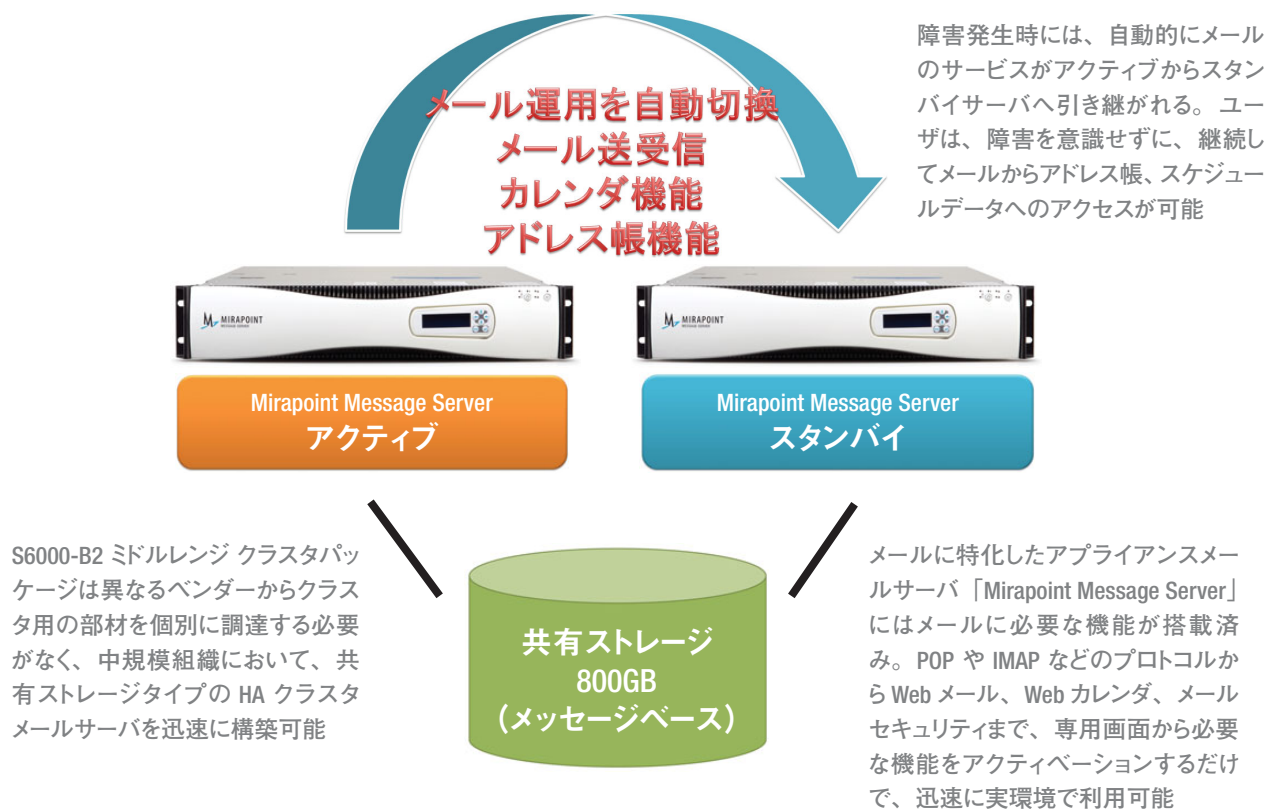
メール運用を自動切換
メール送受信
カレンダ機能
アドレス帳機能

障害発生時には、自動的にメールのサービスがアクティブからスタンバイサーバへ引き継がれる。ユーザは、障害を意識せずに、継続してメールからアドレス帳、スケジュールデータへのアクセスが可能

MIRAPOINT

MIRAPOINT

Mirapoint Message Server
アクティブ

Mirapoint Message Server
スタンバイ

S6000-B2 ミドルレンジ クラスタパッケージは異なるベンダーからクラスタ用の部材を個別に調達する必要がなく、中規模組織において、共有ストレージタイプの HA クラスタメールサーバを迅速に構築可能

共有ストレージ
800GB
（メッセージベース）

メールに特化したアプライアンスメールサーバ「Mirapoint Message Server」にはメールに必要な機能が搭載済み。POP や IMAP などのプロトコルから Web メール、Web カレンダ、メールセキュリティまで、専用画面から必要な機能をアクティベーションするだけで、迅速に実環境で利用可能